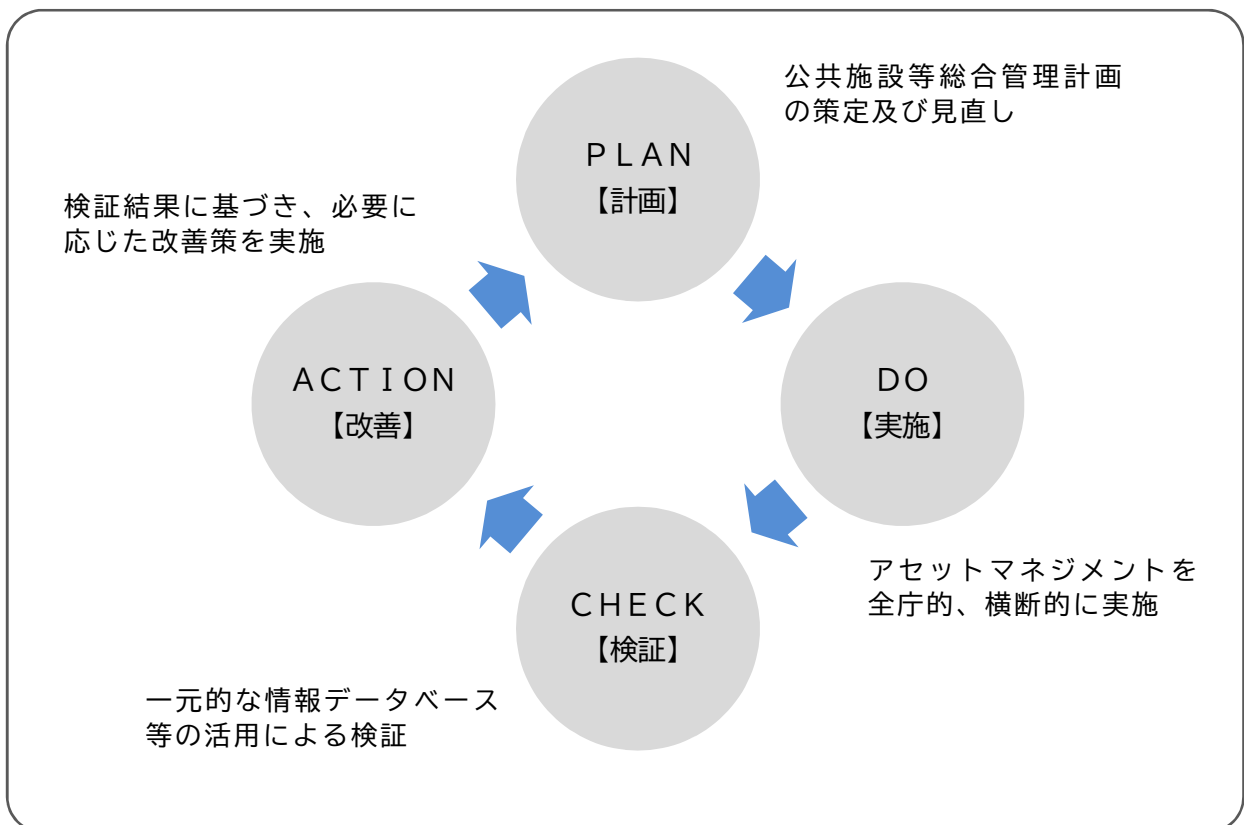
公共施設等総合管理計画の策定及び見直し

PLAN
【計画】

検証結果に基づき、必要に応じた改善策を実施

ACTION
【改善】

DO
【実施】

アセットマネジメントを全庁的、横断的に実施

CHECK
【検証】

一元的な情報データベース等の活用による検証